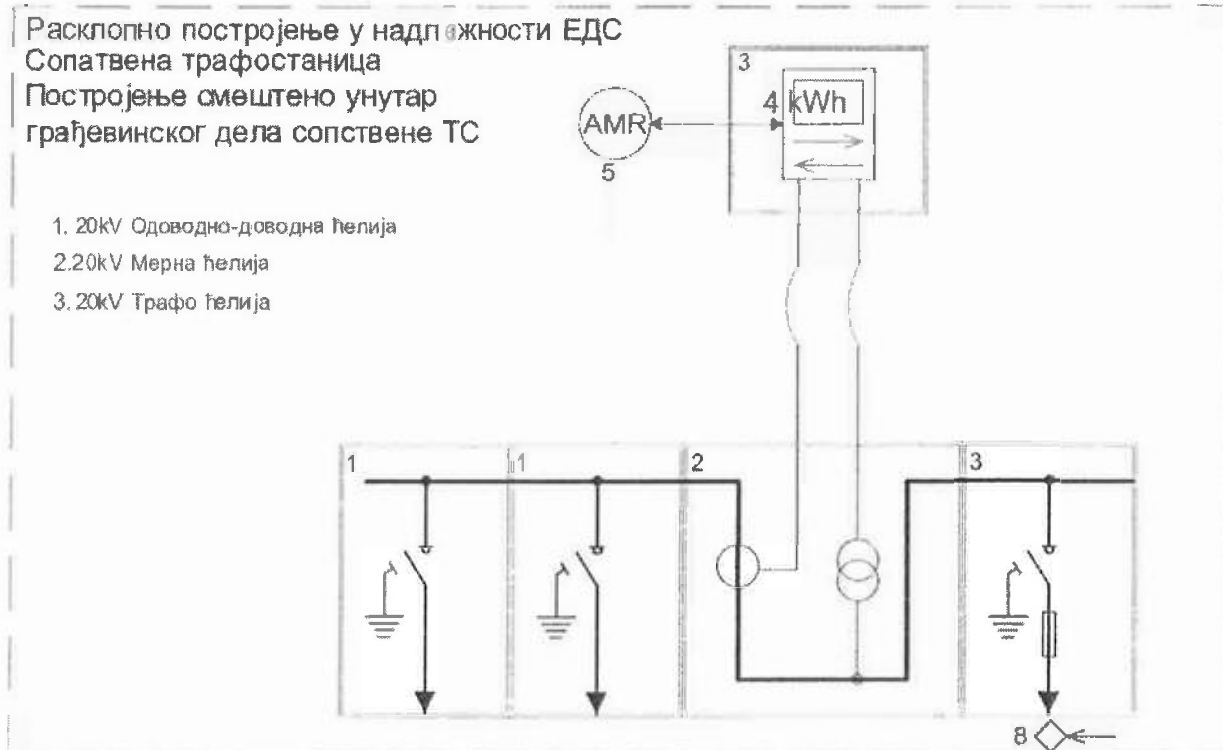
Расклопно постројење у надл жности ЕДС
Сопатвена трафостаница
Постројење смештено унутар грађевинског дела сопствене ТС

3
4 kWh
AMR
5

1. 20kV Одоводно-доводна ћелија
2. 20kV Мерна ћелија
3. 20kV Трафо ћелија

1
1
2
3

8